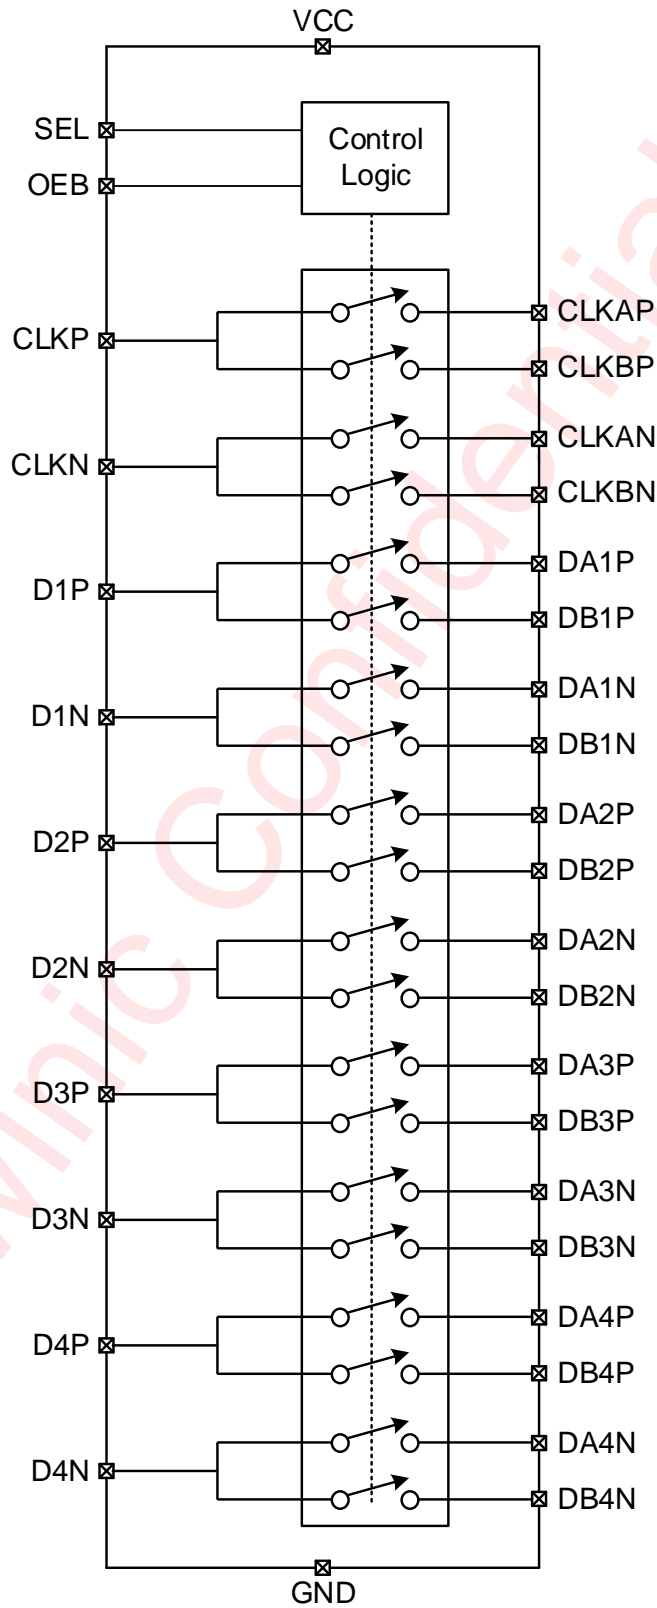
VCC

SEL

OEB

Control Logic

CLKP

CLKAP

CLKBP

CLKN

CLKAN

CLKBN

D1P

DA1P

DB1P

D1N

DA1N

DB1N

D2P

DA2P

DB2P

D2N

DA2N

DB2N

D3P

DA3P

DB3P

D3N

DA3N

DB3N

D4P

DA4P

DB4P

D4N

DA4N

DB4N

GND

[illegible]nic Confidential